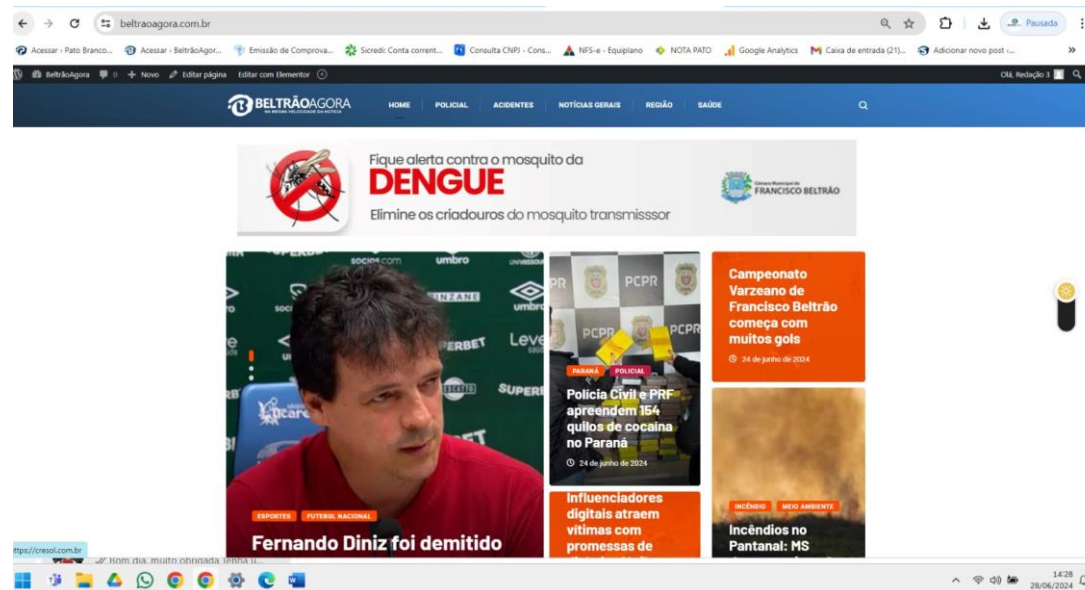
beltraoagora.com.br

Pausada

Acessar ‹ Pato Branco... Acessar ‹ BeltrãoAgor... Emissão de Comprova... Sicredi: Conta corrent... Consulta CNPJ - Cons... NFS-e - Equiplano NOTA PATO Google Analytics Caixa de entrada (21)... Adicionar novo post ‹...

BeltrãoAgora 0 + Novo Editar página Editar com Elementor

Olá, Redação 3

BELTRÃOAGORA

HOME POLICIAL ACIDENTES NOTÍCIAS GERAIS REGIÃO SAÚDE

Fique alerta contra o mosquito da
DENGUE
Elimine os criadouros do mosquito transmisssor

Câmara Municipal de FRANCISCO BELTRÃO

Campeonato Varzeano de Francisco Beltrão começa com muitos gols

24 de junho de 2024

PARANÁ POLICIAL

Polícia Civil e PRF apreendem 154 quilos de cocaína no Paraná

24 de junho de 2024

Influenciadores digitais atraem vítimas com promessas de

INCÊNDIO MEIO AMBIENTE

Incêndios no Pantanal: MS

ESPORTES FUTEBOL NACIONAL

Fernando Diniz foi demitido

https://cresol.com.br

Bom dia, muito obrigada tenha u...

14:28
28/06/2024